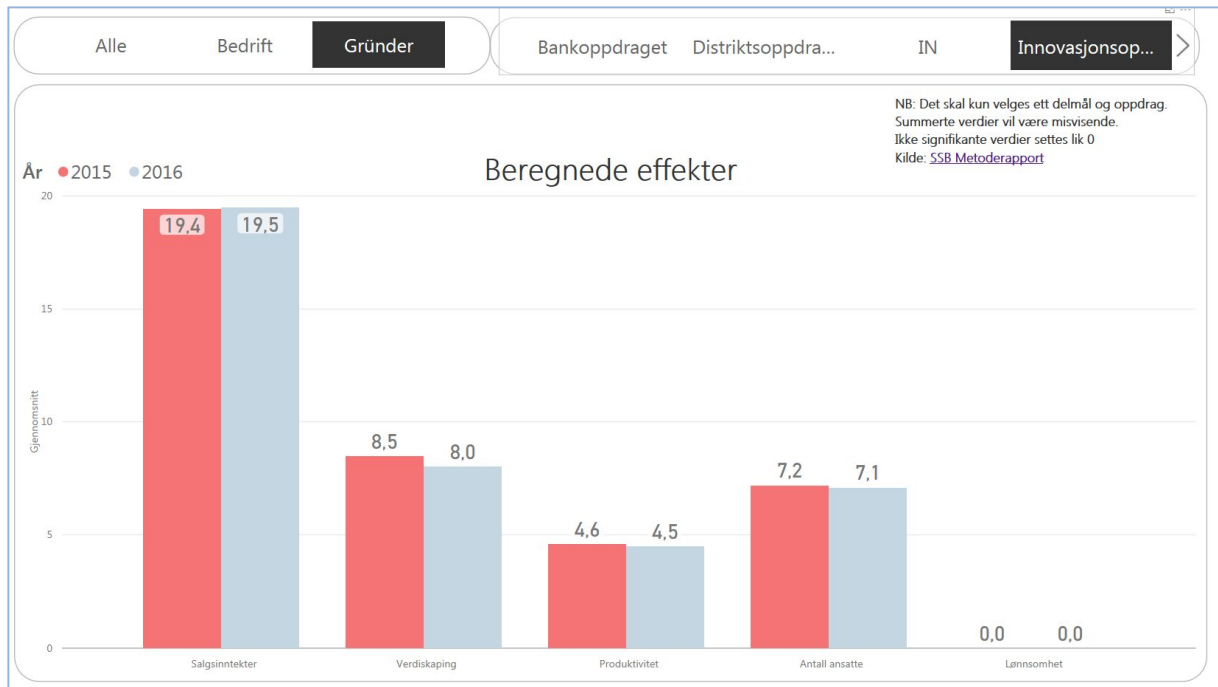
Alle Bedrift Gründer

Bankoppdraget Distriktsoppdra... IN Innovasjonsop...

NB: Det skal kun velges ett delmål og oppdrag.
Summerte verdier vil være misvisende.
Ikke signifikante verdier settes lik 0
Kilde: SSB Metoderapport

År 2015 2016

Beregnede effekter

Gjennomsnitt

20
15
10
5
0

19,4 19,5
8,5 8,0
4,6 4,5
7,2 7,1
0,0 0,0

Salgsinntekter Verdiskaping Produktivitet Antall ansatte Lønnsomhet